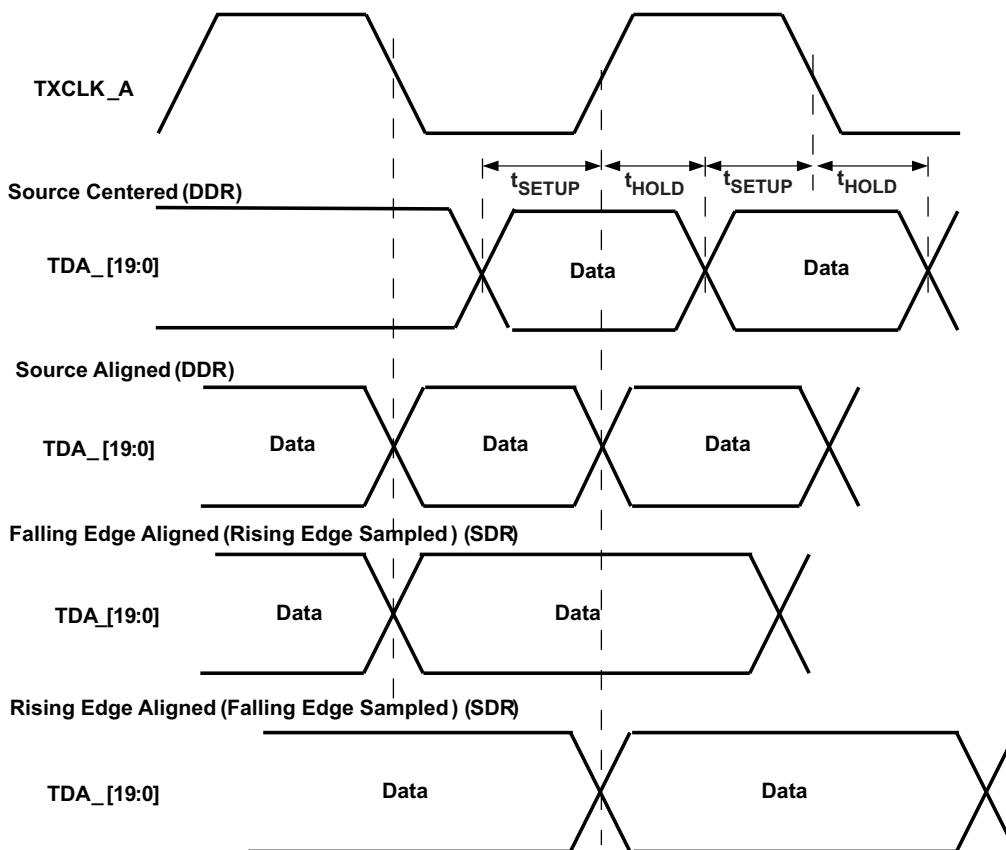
TXCLK_A

$t_{SETUP}$ $t_{HOLD}$ $t_{SETUP}$ $t_{HOLD}$

Source Centered (DDR)

TDA_ [19:0]

Data

Data

Source Aligned (DDR)

TDA_ [19:0]

Data

Data

Data

Falling Edge Aligned (Rising Edge Sampled ) (SDR)

TDA_[19:0]

Data

Data

Rising Edge Aligned (Falling Edge Sampled ) (SDR)

TDA_[19:0]

Data

Data